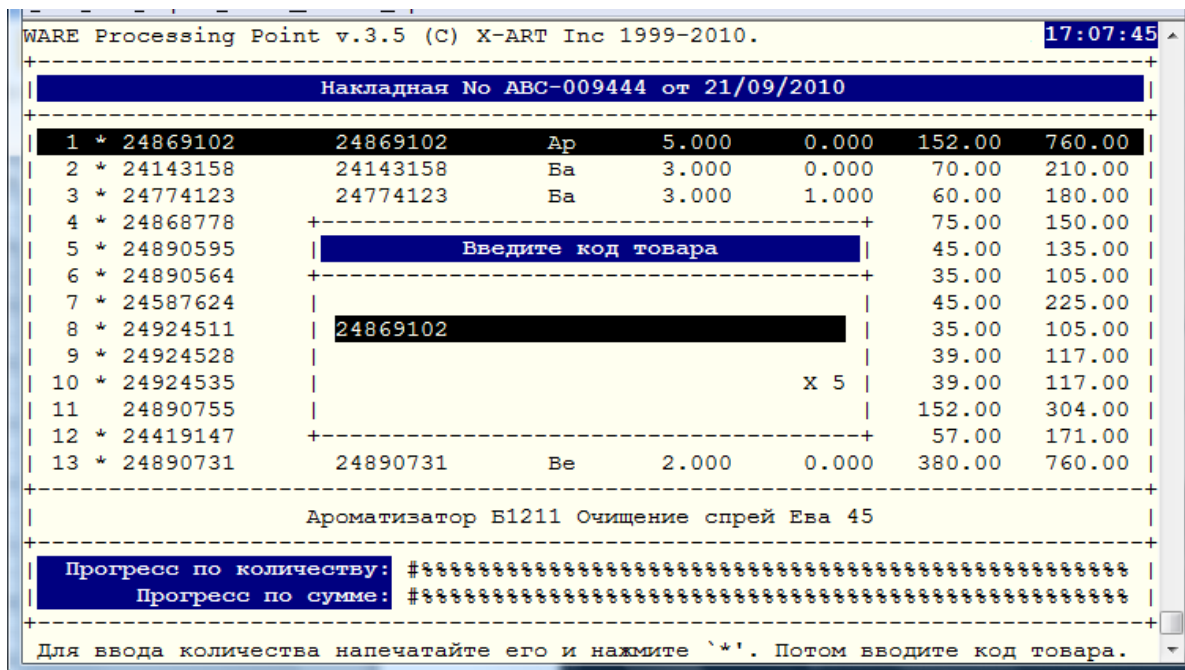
WARE Processing Point v.3.5 (C) X-ART Inc 1999-2010. 17:07:45

Накладная No ABC-009444 от 21/09/2010

| 1 * 24869102 | 24869102 | Ар | 5.000 | 0.000 | 152.00 | 760.00 |
|---|---|---|---|---|---|---|
| 2 * 24143158 | 24143158 | Ба | 3.000 | 0.000 | 70.00 | 210.00 |
| 3 * 24774123 | 24774123 | Ба | 3.000 | 1.000 | 60.00 | 180.00 |
| 4 * 24868778 | | | | | 75.00 | 150.00 |
| 5 * 24890595 | | | | | 45.00 | 135.00 |
| 6 * 24890564 | | | | | 35.00 | 105.00 |
| 7 * 24587624 | | | | | 45.00 | 225.00 |
| 8 * 24924511 | | | | | 35.00 | 105.00 |
| 9 * 24924528 | | | | | 39.00 | 117.00 |
| 10 * 24924535 | | | | | 39.00 | 117.00 |
| 11 24890755 | | | | | 152.00 | 304.00 |
| 12 * 24419147 | | | | | 57.00 | 171.00 |
| 13 * 24890731 | 24890731 | Be | 2.000 | 0.000 | 380.00 | 760.00 |

Введите код товара

24869102

X 5

Ароматизатор Б1211 Очищение спрей Ева 45

Прогресс по количеству: #%%%%%%%%%%%%%%%%%%%%%%%%%%%%%%%%%%%%%%%%%%%%%%%%%%%%%%%%%%%
Прогресс по сумме: #%%%%%%%%%%%%%%%%%%%%%%%%%%%%%%%%%%%%%%%%%%%%%%%%%%%%%%%%%%%

Для ввода количества напечатайте его и нажмите `*'. Потом вводите код товара.